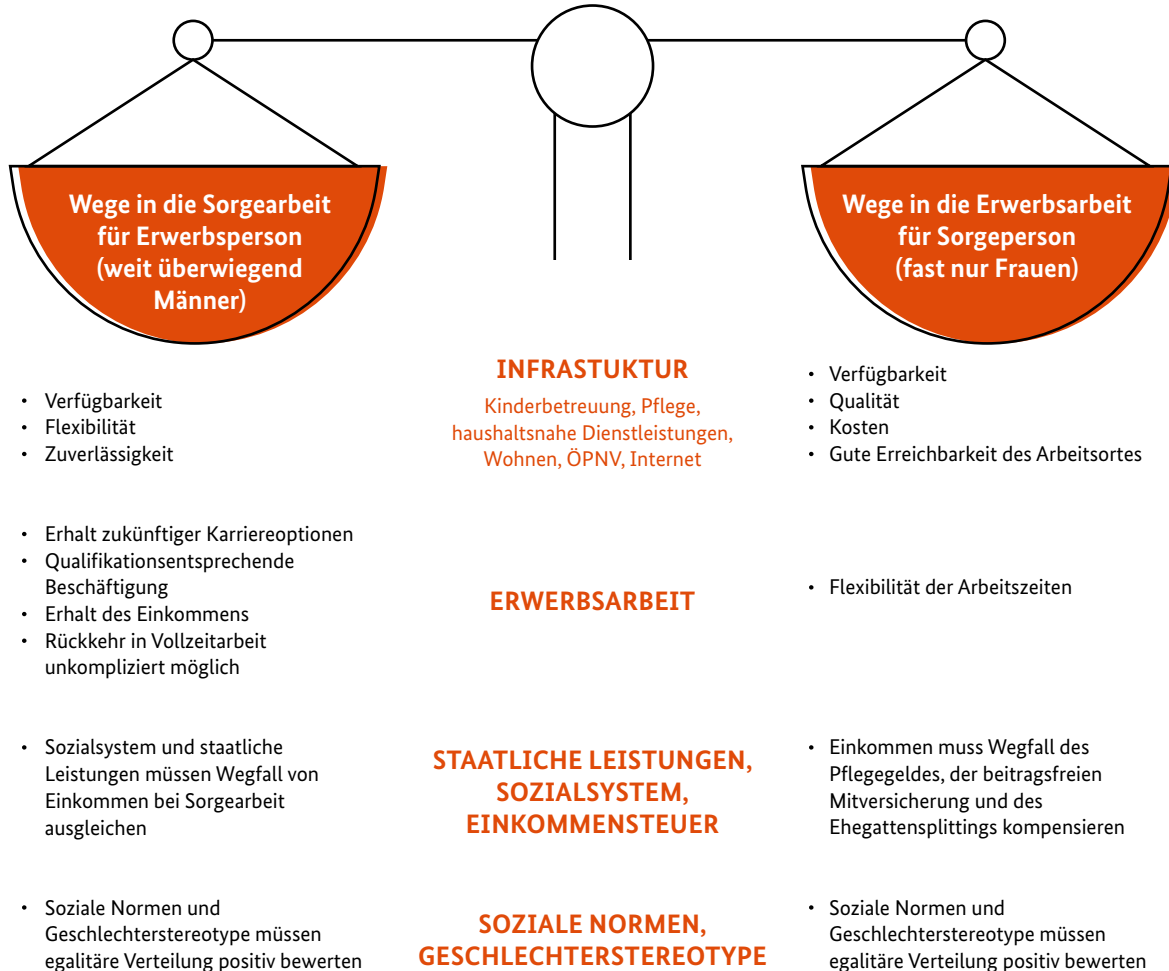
Wege in die Sorgearbeit für Erwerbsperson (weit überwiegend Männer)

Wege in die Erwerbsarbeit für Sorgeperson (fast nur Frauen)

INFRASTUKTUR

Kinderbetreuung, Pflege, haushaltsnahe Dienstleistungen, Wohnen, ÖPNV, Internet

- Verfügbarkeit
- Flexibilität
- Zuverlässigkeit

- Verfügbarkeit
- Qualität
- Kosten
- Gute Erreichbarkeit des Arbeitsortes

ERWERBSARBEIT

- Erhalt zukünftiger Karriereoptionen
- Qualifikationsentsprechende Beschäftigung
- Erhalt des Einkommens
- Rückkehr in Vollzeitarbeit unkompliziert möglich

- Flexibilität der Arbeitszeiten

STAATLICHE LEISTUNGEN, SOZIALSYSTEM, EINKOMMENSTEUER

- Sozialsystem und staatliche Leistungen müssen Wegfall von Einkommen bei Sorgearbeit ausgleichen

- Einkommen muss Wegfall des Pflegegeldes, der beitragsfreien Mitversicherung und des Ehegattensplittings kompensieren

SOZIALE NORMEN, GESCHLECHTERSTEREOTYPE

- Soziale Normen und Geschlechterstereotype müssen egalitäre Verteilung positiv bewerten

- Soziale Normen und Geschlechterstereotype müssen egalitäre Verteilung positiv bewerten